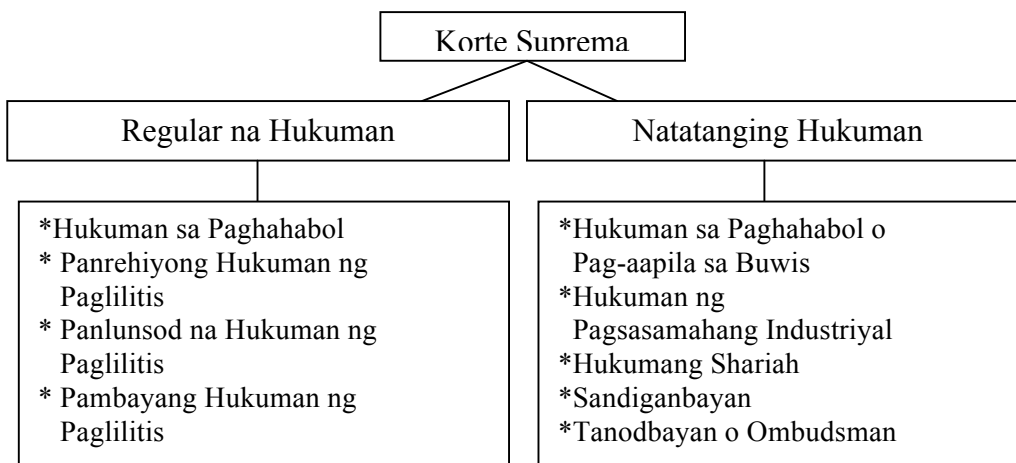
Korte Suprema

Regular na Hukuman

Natatanging Hukuman

*Hukuman sa Paghahabol
* Panrehiyong Hukuman ng Paglilitis
* Panlunsod na Hukuman ng Paglilitis
* Pambayang Hukuman ng Paglilitis

*Hukuman sa Paghahabol o Pag-aapila sa Buwis
*Hukuman ng Pagsasamahang Industriyal
*Hukumang Shariah
*Sandiganbayan
*Tanodbayan o Ombudsman